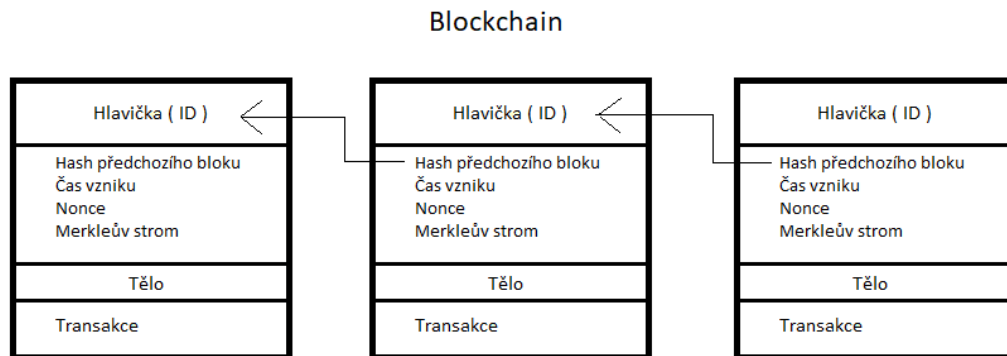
Blockchain

Hlavička ( ID )

Hash předchozího bloku
Čas vzniku
Nonce
Merkleův strom

Tělo

Transakce

Hlavička ( ID )

Hash předchozího bloku
Čas vzniku
Nonce
Merkleův strom

Tělo

Transakce

Hlavička ( ID )

Hash předchozího bloku
Čas vzniku
Nonce
Merkleův strom

Tělo

Transakce